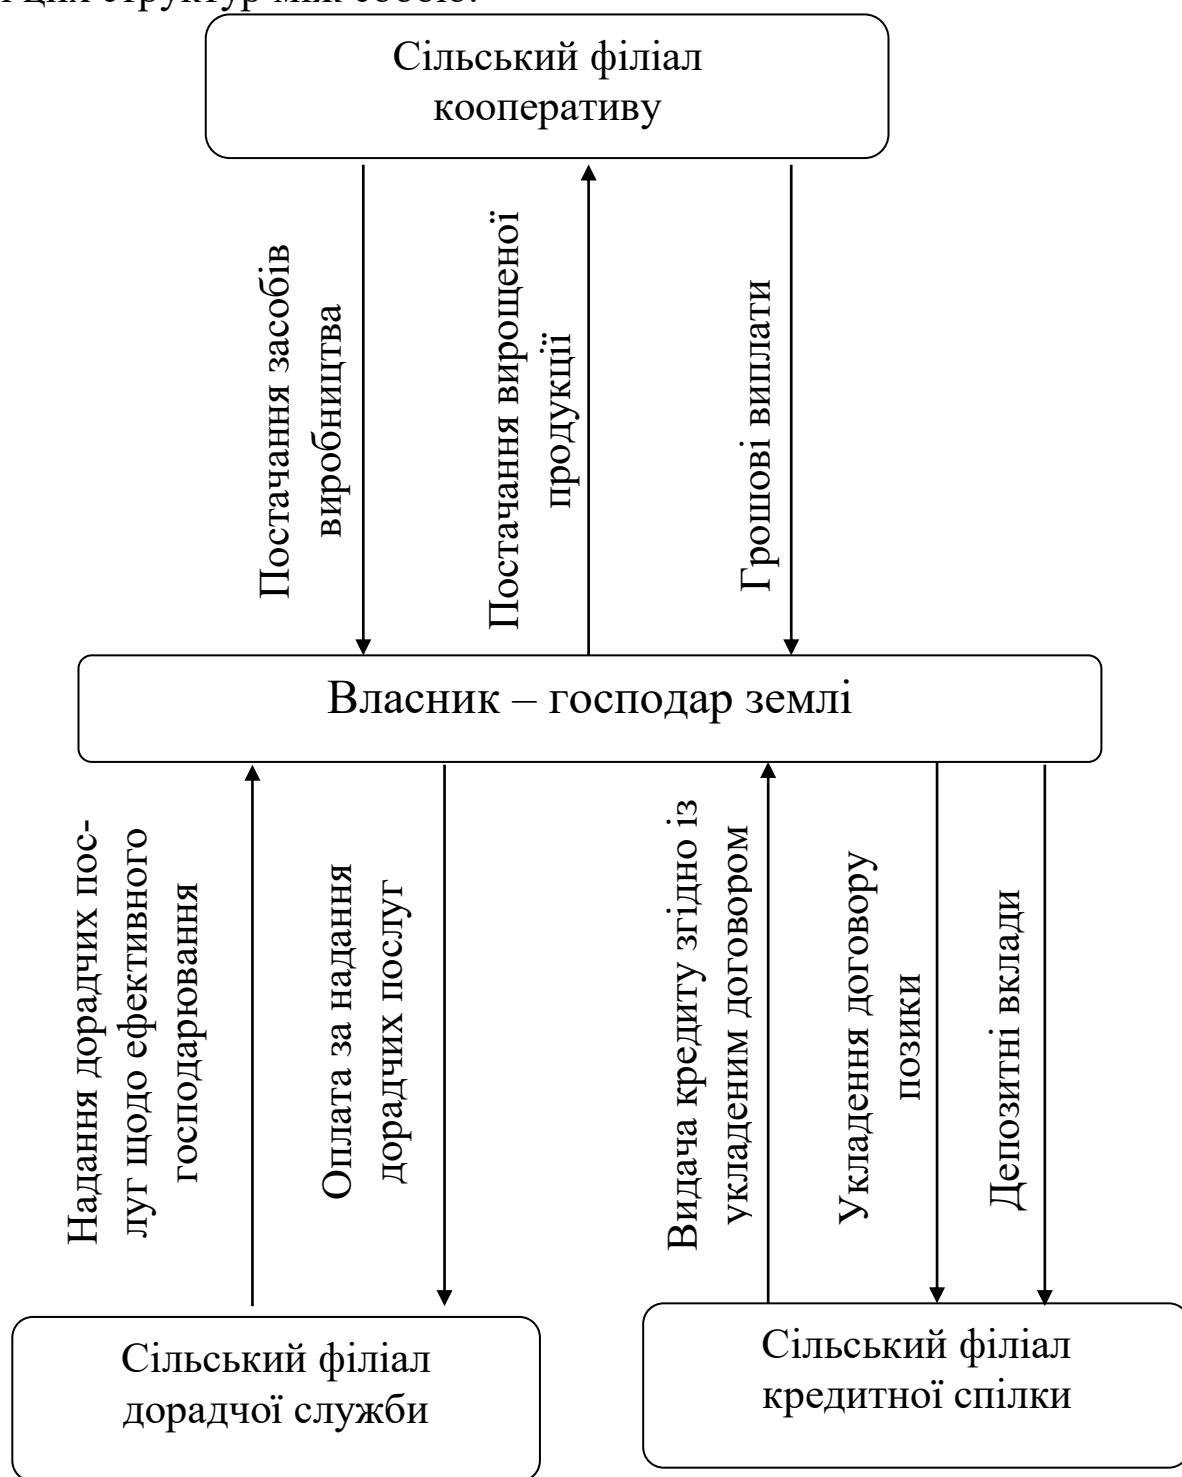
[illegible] структур між собою.

Сільський філіал кооперативу

Постачання засобів виробництва

Постачання вирощеної продукції

Грошові виплати

Власник – господар землі

Надання дорадчих послуг щодо ефективного господарювання

Оплата за надання дорадчих послуг

Видача кредиту згідно із укладеним договором

Укладення договору позики

Депозитні вклади

Сільський філіал дорадчої служби

Сільський філіал кредитної спілки